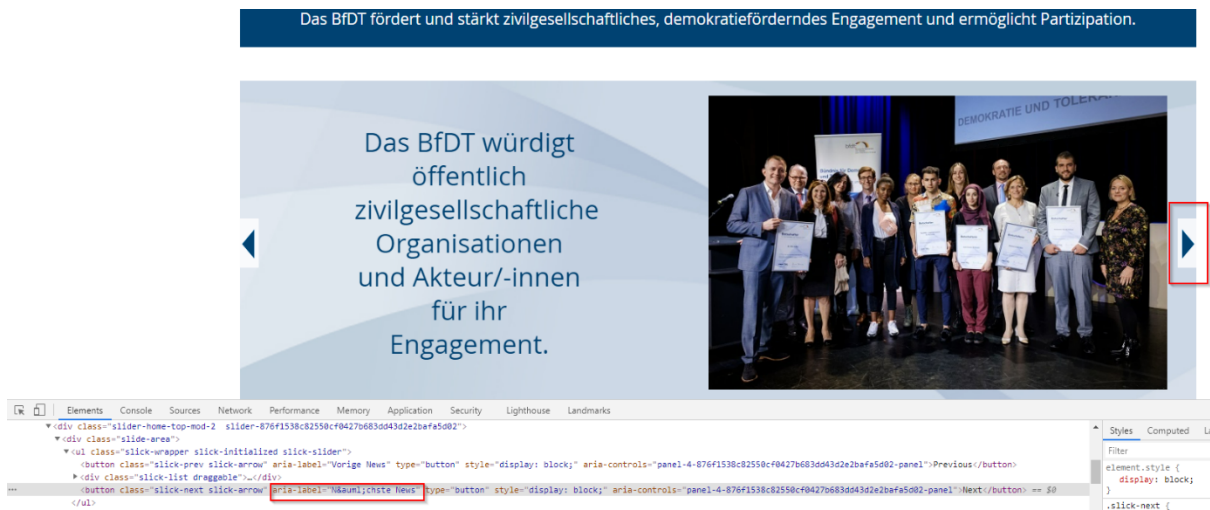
Das BfDT fördert und stärkt zivilgesellschaftliches, demokratieförderndes Engagement und ermöglicht Partizipation.

Das BfDT würdigt öffentlich zivilgesellschaftliche Organisationen und Akteur/-innen für ihr Engagement.

DEMOKRATIE UND TOLERA

Elements Console Sources Network Performance Memory Application Security Lighthouse Landmarks

<div class="slider-home-top-mod-2 slider-876f1538c82550cf0427b683dd43d2e2bafa5d02">
<div class="slide-area">
<ul class="slick-wrapper slick-initialized slick-slider">
<button class="slick-prev slick-arrow" aria-label="Vorige News" type="button" style="display: block;" aria-controls="panel-4-876f1538c82550cf0427b683dd43d2e2bafa5d02-panel">Previous</button>
<div class="slick-list draggable">…</div>
<button class="slick-next slick-arrow" aria-label="N&auml;chste News" type="button" style="display: block;" aria-controls="panel-4-876f1538c82550cf0427b683dd43d2e2bafa5d02-panel">Next</button> == $0
</ul>

Styles Computed L
Filter
element.style {
display: block;
}
.slick-next {